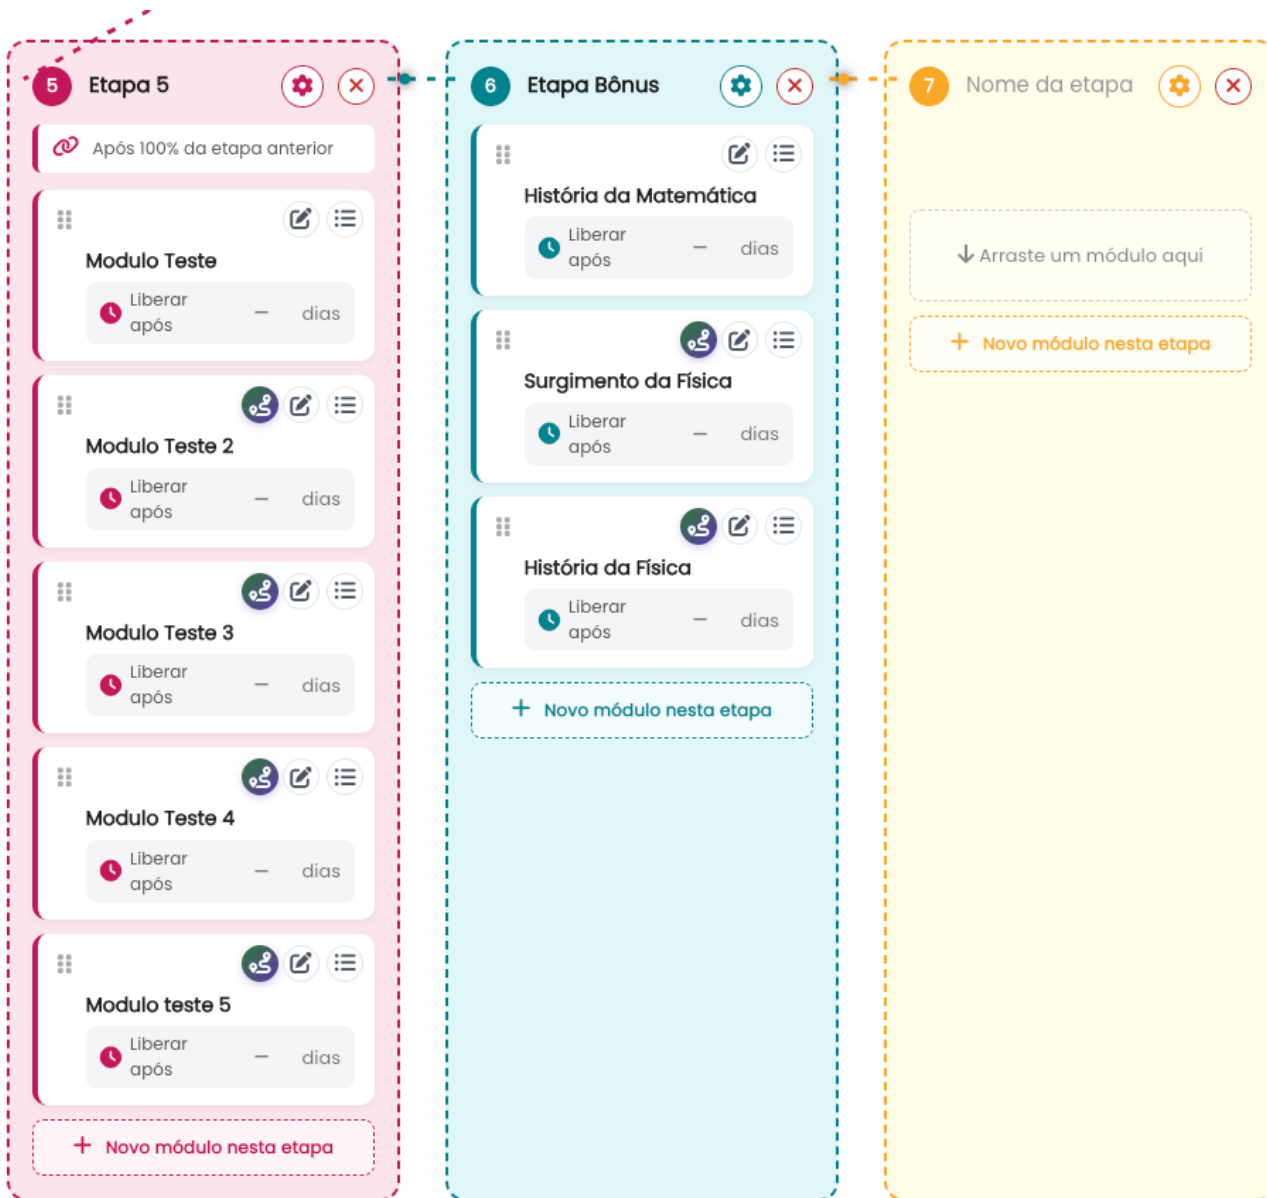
5 Etapa 5

Após 100% da etapa anterior

Modulo Teste
Liberar após — dias

Modulo Teste 2
Liberar após — dias

Modulo Teste 3
Liberar após — dias

Modulo Teste 4
Liberar após — dias

Modulo teste 5
Liberar após — dias

+ Novo módulo nesta etapa

6 Etapa Bônus

História da Matemática
Liberar após — dias

Surgimento da Física
Liberar após — dias

História da Física
Liberar após — dias

+ Novo módulo nesta etapa

7 Nome da etapa

Arraste um módulo aqui

+ Novo módulo nesta etapa